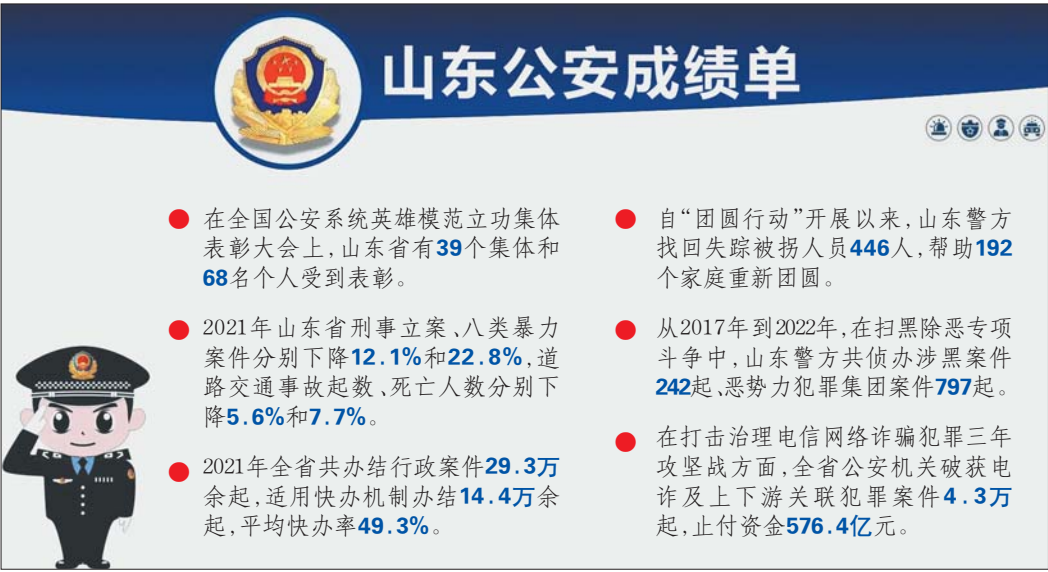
山东公安成绩单

在全国公安系统英雄模范立功集体表彰大会上，山东省有39个集体和68名个人受到表彰。

2021年山东省刑事立案、八类暴力案件分别下降12.1%和22.8%，道路交通事故起数、死亡人数分别下降5.6%和7.7%。

2021年全省共办结行政案件29.3万余起，适用快办机制办结14.4万余起，平均快办率49.3%。

自“团圆行动”开展以来，山东警方找回失踪被拐人员446人，帮助192个家庭重新团圆。

从2017年到2022年，在扫黑除恶专项斗争中，山东警方共侦办涉黑案件242起、恶势力犯罪集团案件797起。

在打击治理电信网络诈骗犯罪三年攻坚战方面，全省公安机关破获电诈及上下游关联犯罪案件4.3万起，止付资金576.4亿元。